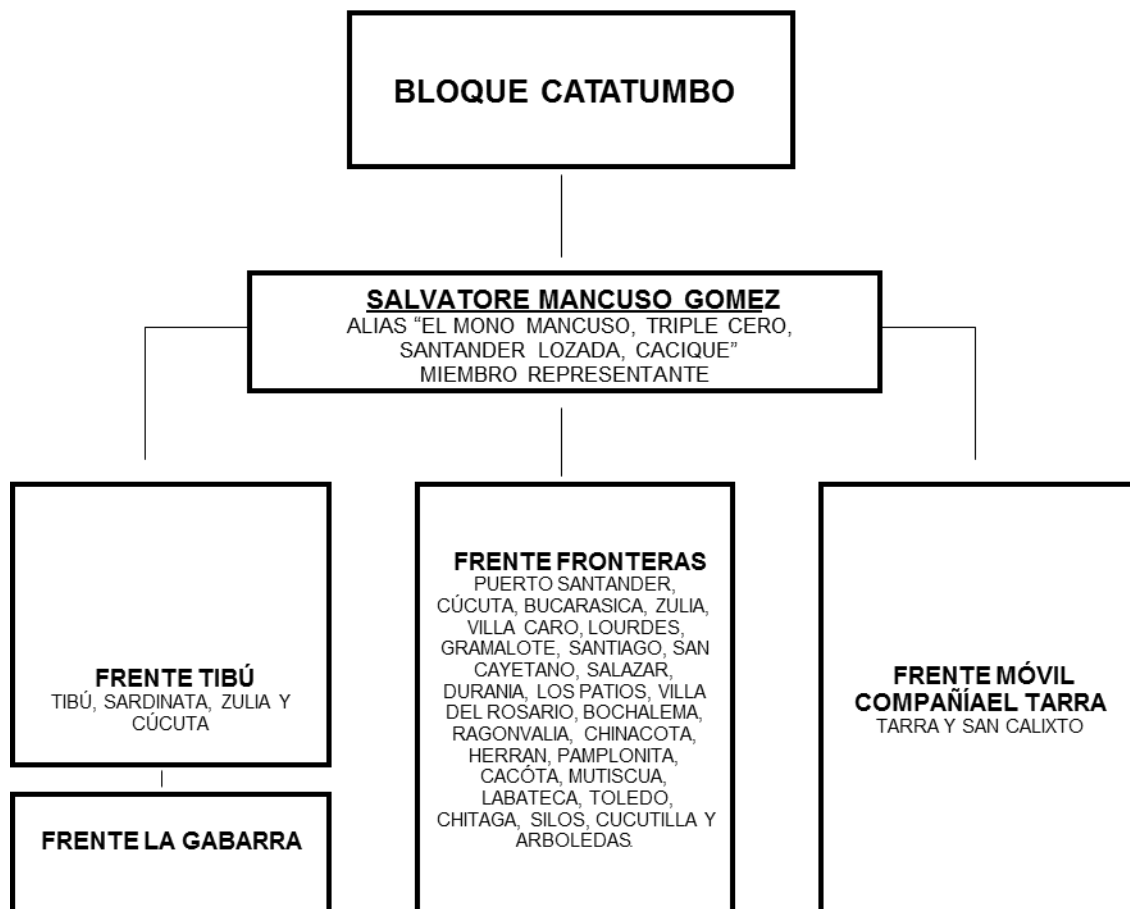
BLOQUE CATATUMBO

SALVATORE MANCUSO GOMEZ
ALIAS "EL MONO MANCUSO, TRIPLE CERO, SANTANDER LOZADA, CACIQUE"
MIEMBRO REPRESENTANTE

FRENTE TIBÚ
TIBÚ, SARDINATA, ZULIA Y CÚCUTA

FRENTE LA GABARRA

FRENTE FRONTERAS
PUERTO SANTANDER, CÚCUTA, BUCARASICA, ZULIA, VILLA CARO, LOURDES, GRAMALOTE, SANTIAGO, SAN CAYETANO, SALAZAR, DURANIA, LOS PATIOS, VILLA DEL ROSARIO, BOCHALEMA, RAGONVALIA, CHINACOTA, HERRAN, PAMPLONITA, CACÓTA, MUTISCUA, LABATECA, TOLEDO, CHITAGA, SILOS, CUCUTILLA Y ARBOLEDAS.

FRENTE MÓVIL COMPAÑÍAEL TARRA
TARRA Y SAN CALIXTO